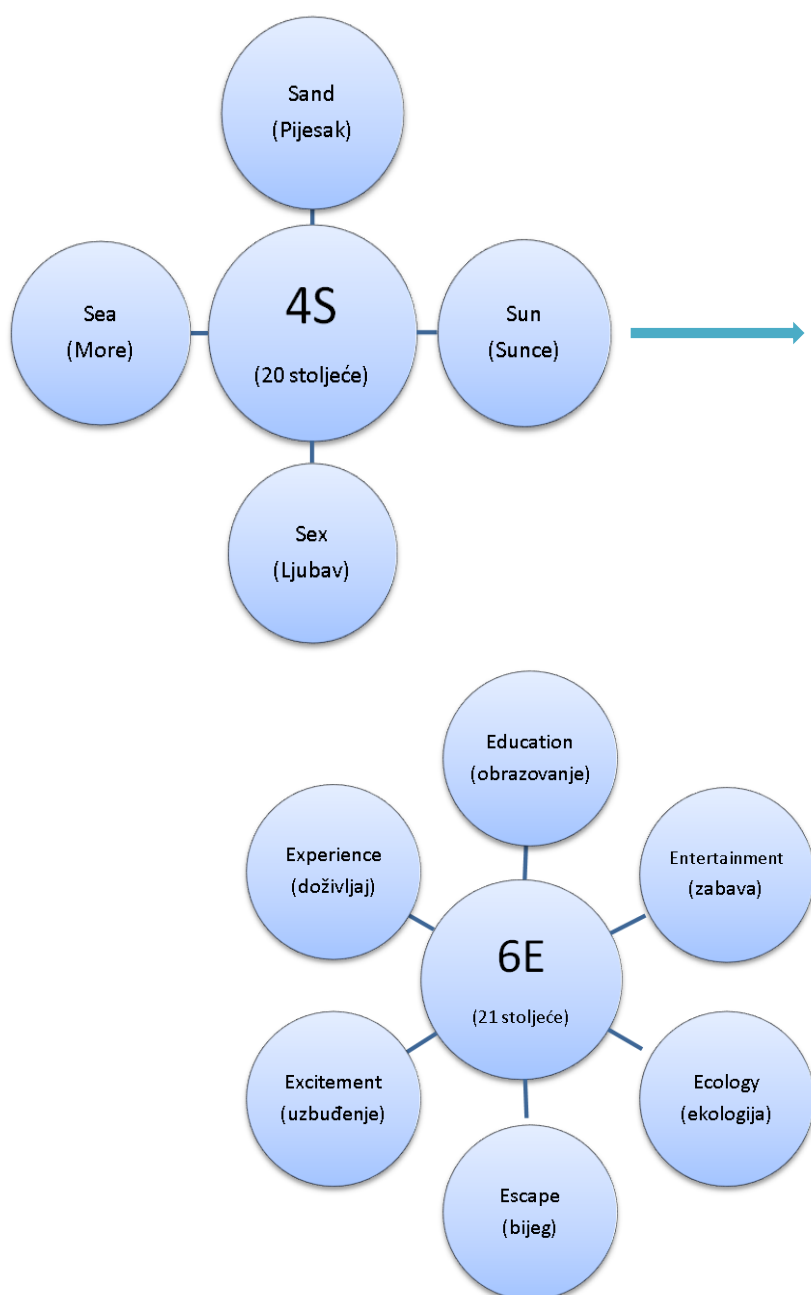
Sand
(Pijesak)

Sea
(More)

4S
(20 stoljeće)

Sun
(Sunce)

Sex
(Ljubav)

Education
(obrazovanje)

Experience
(doživljaj)

Entertainment
(zabava)

6E
(21 stoljeće)

Excitement
(uzbuđenje)

Ecology
(ekologija)

Escape
(bijeg)